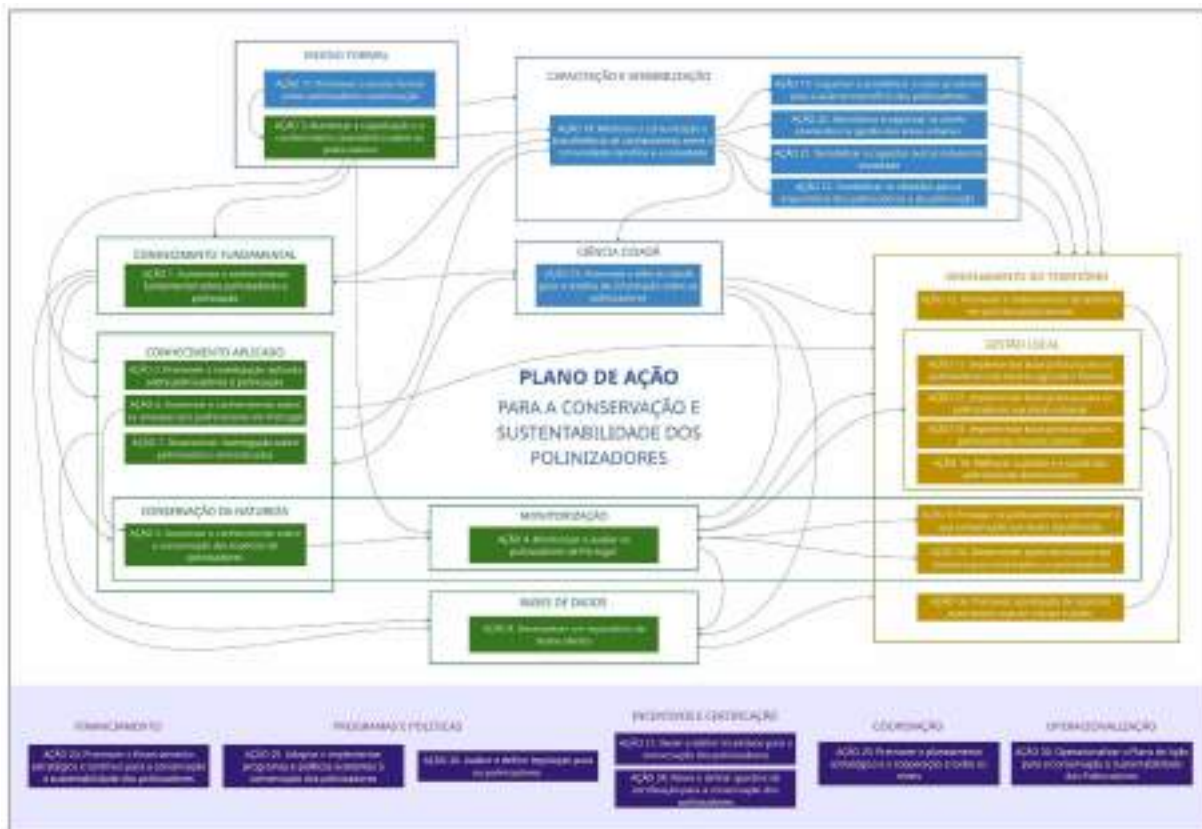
ENSINO FORMAL

AÇÃO 11 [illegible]

AÇÃO 3 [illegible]

CAPACITAÇÃO E SENSIBILIZAÇÃO

AÇÃO 18 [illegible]

AÇÃO 19 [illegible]

AÇÃO 20 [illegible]

AÇÃO 21 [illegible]

AÇÃO 22 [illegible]

CONHECIMENTO FUNDAMENTAL

AÇÃO 1 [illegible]

CIÊNCIA CIDADÃ

AÇÃO 23 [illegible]

ORDENAMENTO DO TERRITÓRIO

AÇÃO 12 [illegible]

CONHECIMENTO APLICADO

AÇÃO 2 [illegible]

AÇÃO 6 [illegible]

AÇÃO 7 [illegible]

GESTÃO LOCAL

AÇÃO 13 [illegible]

AÇÃO 14 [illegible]

AÇÃO 15 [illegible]

AÇÃO 16 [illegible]

PLANO DE AÇÃO

PARA A CONSERVAÇÃO E SUSTENTABILIDADE DOS POLINIZADORES

CONSERVAÇÃO DA NATUREZA

AÇÃO 5 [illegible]

MONITORIZAÇÃO

AÇÃO 4 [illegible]

AÇÃO 9 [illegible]

AÇÃO 10 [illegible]

BASES DE DADOS

AÇÃO 8 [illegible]

AÇÃO 17 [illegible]

FINANCIAMENTO

AÇÃO 25 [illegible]

PROGRAMAS E POLÍTICAS

AÇÃO 26 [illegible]

AÇÃO 28 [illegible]

INCENTIVOS E CERTIFICAÇÃO

AÇÃO 27 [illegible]

AÇÃO 24 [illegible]

COORDENAÇÃO

AÇÃO 29 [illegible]

OPERACIONALIZAÇÃO

AÇÃO 30 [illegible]